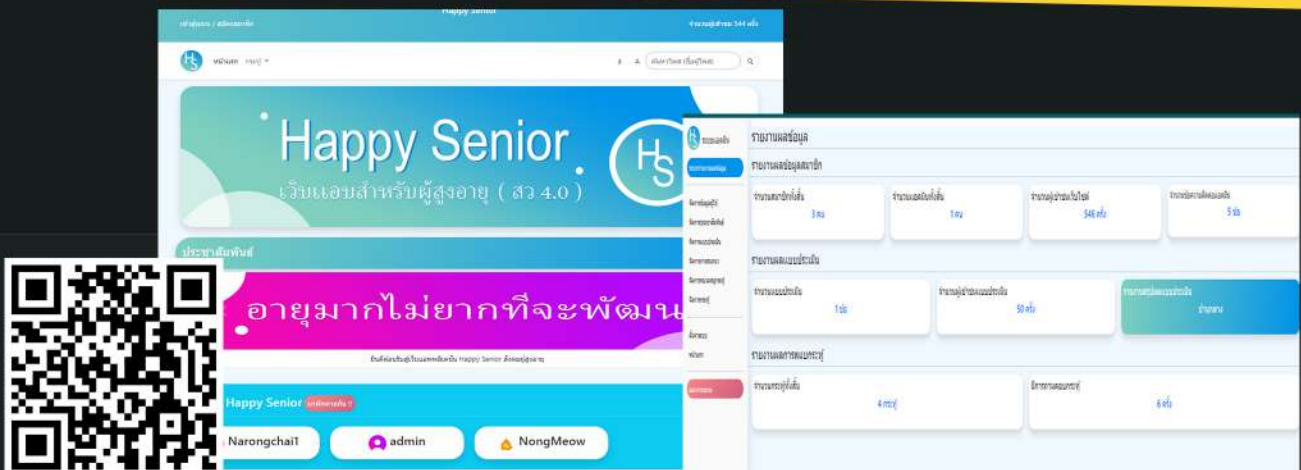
Happy Senior

หน้าแรก

Happy Senior

เว็บแอปสำหรับผู้สูงอายุ ( สว 4.0 )

HS

ประชาสัมพันธ์

อายุมากไม่ยากที่จะพัฒน

Happy Senior

Narongchai1

admin

NongMeow

HS

รายงานผลข้อมูล

รายงานผลข้อมูลสมาชิก

3 คน

1 คน

546 ครั้ง

5 ข้อ

รายงานผลแบบประเมิน

1 ข้อ

50 ครั้ง

รายงานผลการตอบกระทู้

4 กระทู้

6 ครั้ง